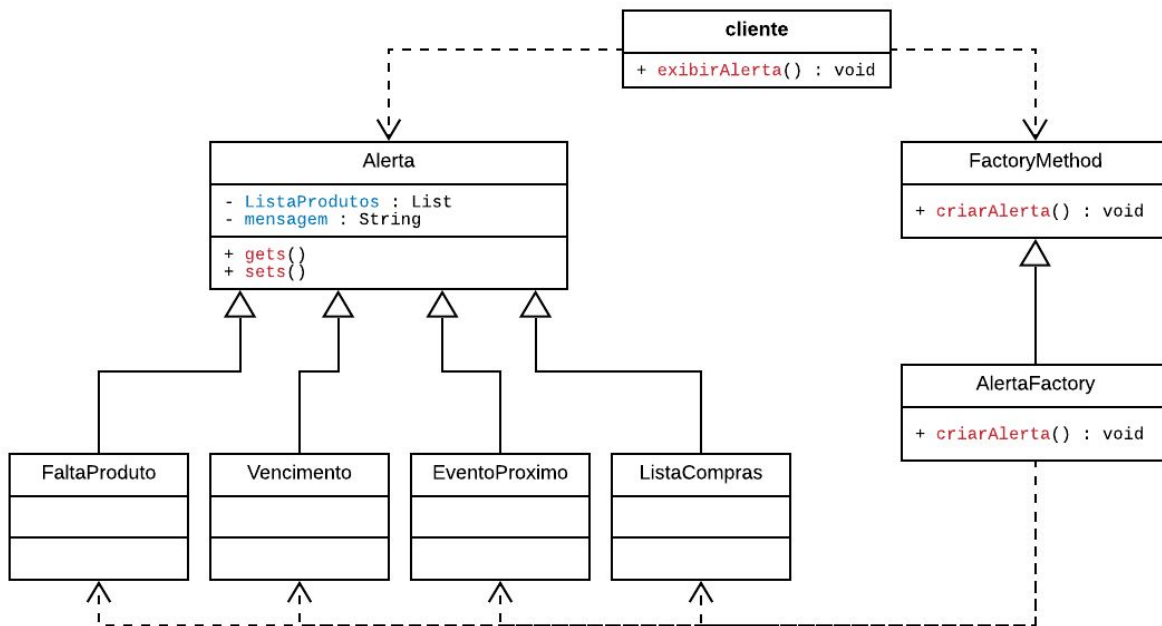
cliente

+ exibirAlerta() : void

Alerta

- ListaProdutos : List
- mensagem : String

+ gets()
+ sets()

FactoryMethod

+ criarAlerta() : void

AlertaFactory

+ criarAlerta() : void

FaltaProduto

Vencimento

EventoProximo

ListaCompras